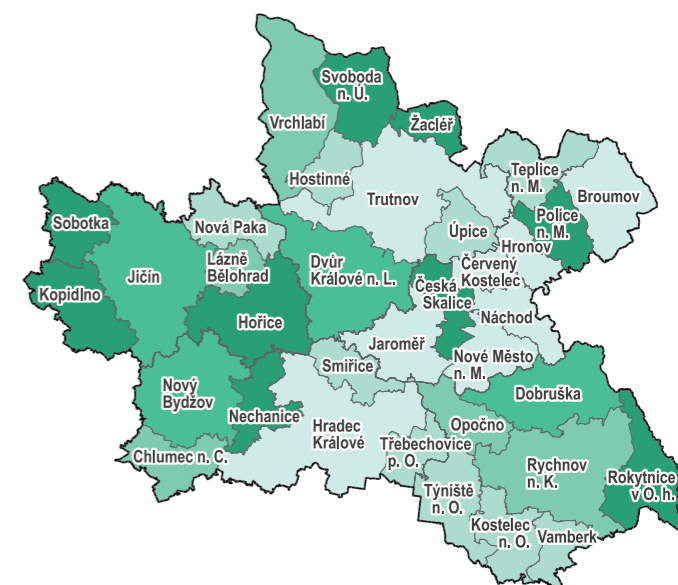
Svoboda n. Ú.
Vrchlabí
Žacléř
Hostinné
Trutnov
Teplice n. M.
Broumov
Sobotka
Nová Paka
Úpice
Police n. M.
Hronov
Jičín
Lázně Bělohrad
Dvůr Králové n. L.
Červený Kostelec
Kopidlno
Česká Skalice
Hořice
Náchod
Jaroměř
Smiřice
Nové Město n. M.
Nový Bydžov
Dobruška
Nechanice
Hradec Králové
Opočno
Třebechovice p. O.
Chlumec n. C.
Rychnov n. K.
Rokytnice v O. h.
Týniště n. O.
Kostelec n. O.
Vamberk